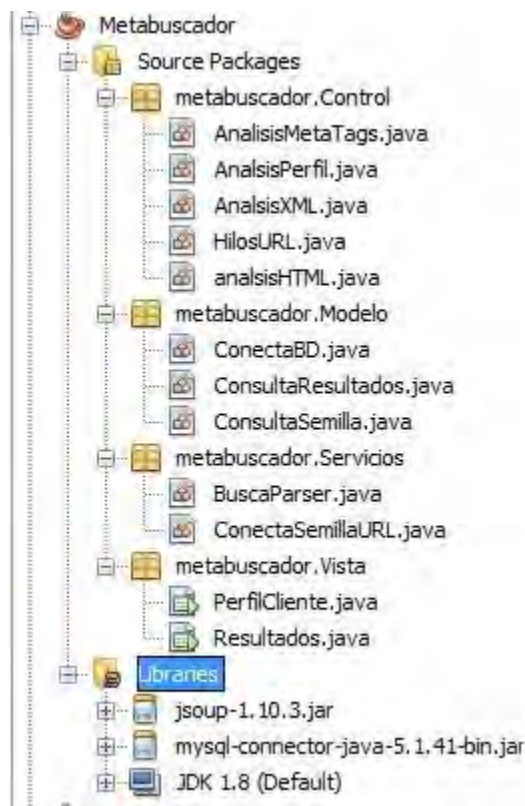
Metabuscador
Source Packages
metabuscador.Control
AnalisisMetaTags.java
AnalsisPerfil.java
AnalsisXML.java
HilosURL.java
analsisHTML.java
metabuscador.Modelo
ConectaBD.java
ConsultaResultados.java
ConsultaSemilla.java
metabuscador.Servicios
BuscaParser.java
ConectaSemillaURL.java
metabuscador.Vista
PerfilCliente.java
Resultados.java
Libraries
jsoup-1.10.3.jar
mysql-connector-java-5.1.41-bin.jar
JDK 1.8 (Default)